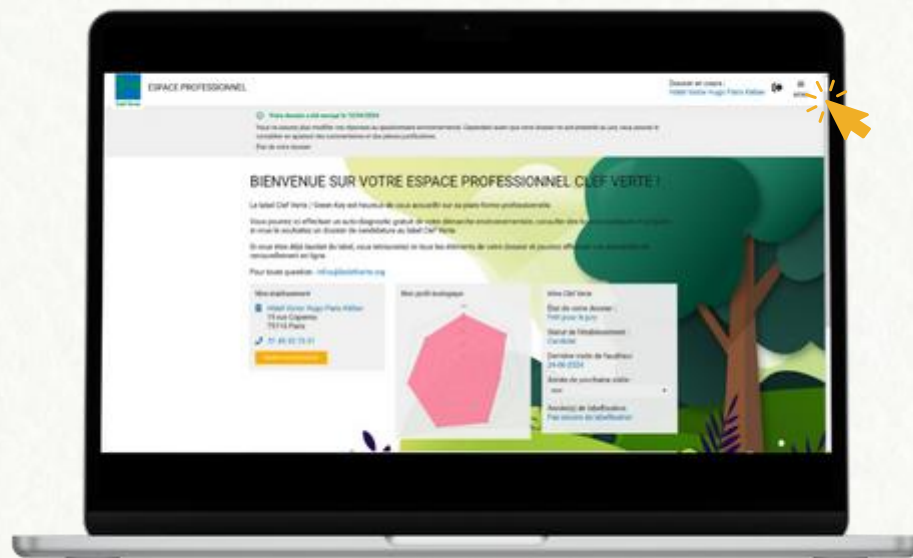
ESPACE PROFESSIONNEL

Dossier en cours :
Hôtel Victor Hugo Paris Kléber

Votre dossier a été envoyé le 10/04/2024

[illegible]

État de votre dossier

BIENVENUE SUR VOTRE ESPACE PROFESSIONNEL CLEF VERTE !

Le label Clef Verte / Green Key est heureux de vous accueillir sur sa plate-forme professionnelle.

Vous pourrez ici effectuer un auto-diagnostic gratuit de votre démarche environnementale, consulter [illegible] et envoyer les résultats en dossier de candidature au label Clef Verte.

Si vous êtes déjà lauréat du label, vous retrouverez ici tous les éléments de votre dossier et pourrez effectuer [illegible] renouvellement en ligne.

Pour toutes questions : info@labelclefverte.org

Mon établissement
Hôtel Victor Hugo Paris Kléber
19 rue Copernic
75116 Paris
01 45 53 76 01

Mon profil écologique

Mon Clef Verte
État de votre dossier :
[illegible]
Statut de l'établissement :
Candidat
Dernière visite de l'auditeur :
24-06-2024
Année de prochaine visite :
Année(s) de labellisation :
Pas encore de labellisation